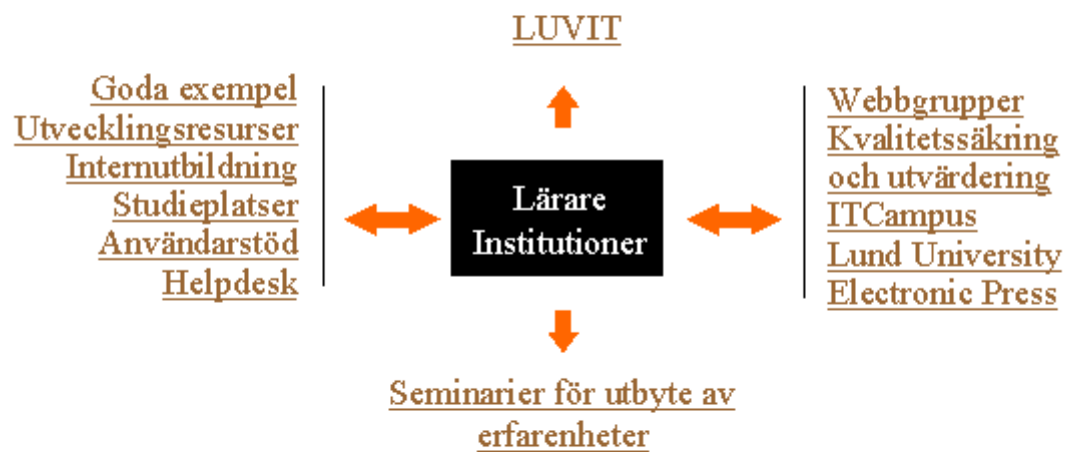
LUVIT

Goda exempel
Utvecklingsresurser
Internutbildning
Studieplatser
Användarstöd
Helpdesk

Lärare
Institutioner

Webbgrupper
Kvalitetssäkring och utvärdering
ITCampus
Lund University Electronic Press

Seminarier för utbyte av erfarenheter